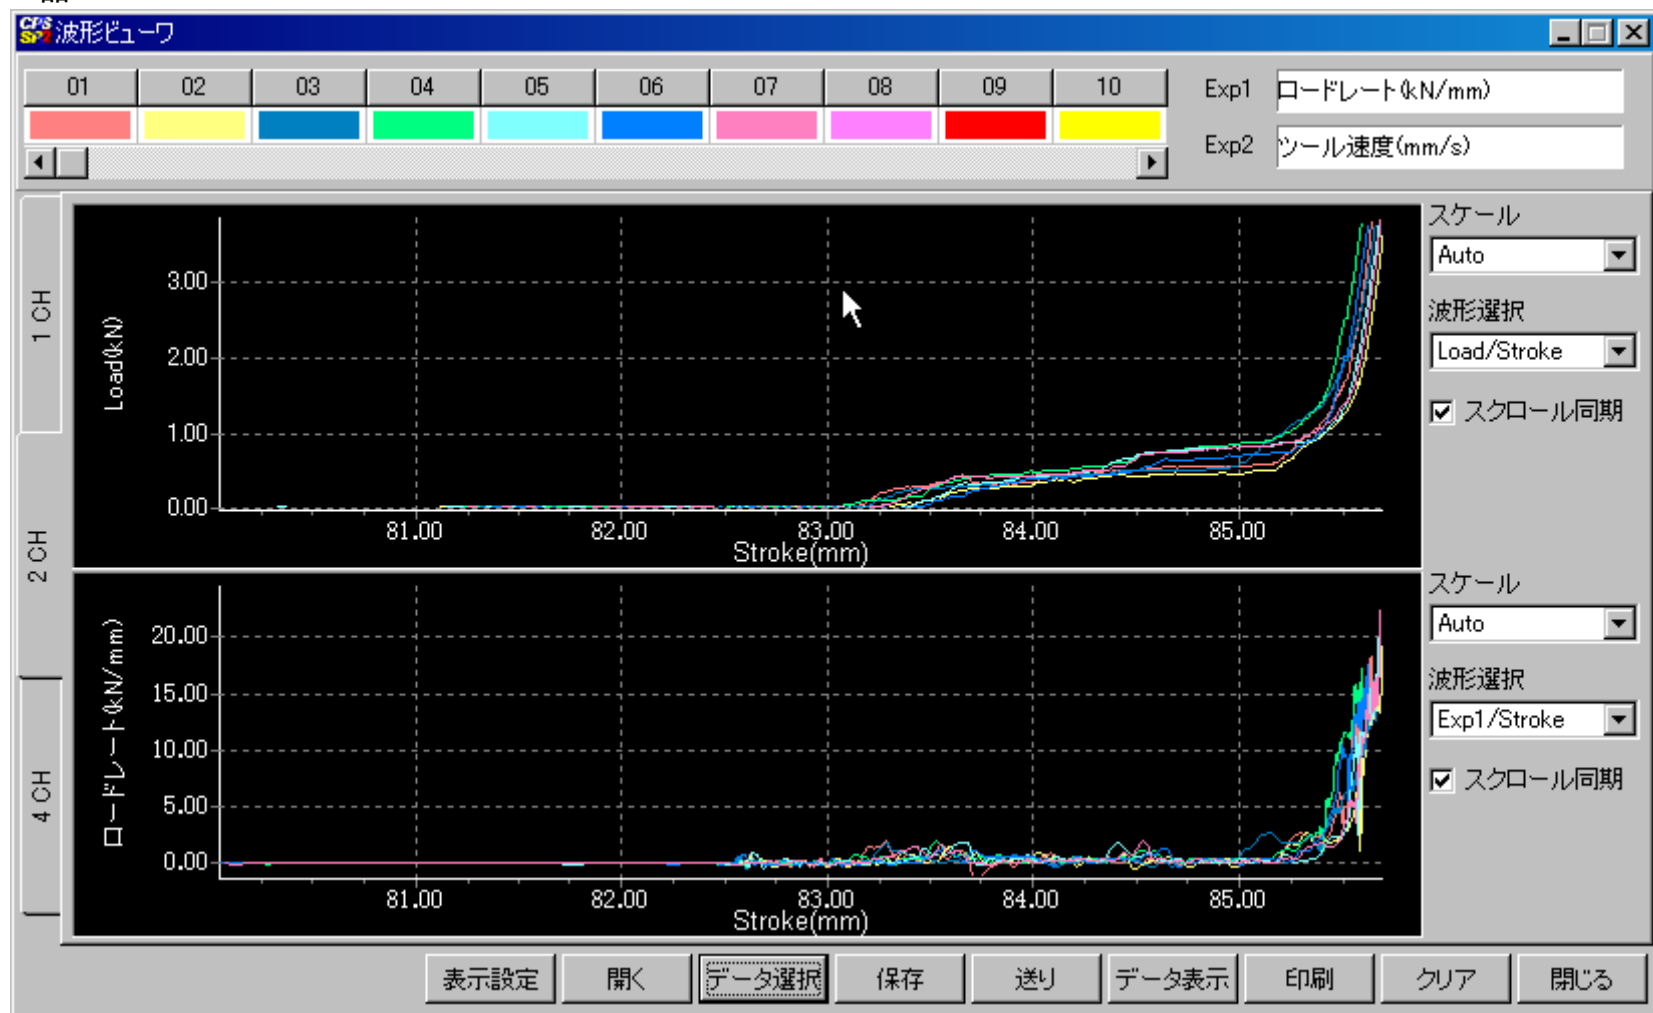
CPS SPT 波形ビューワ

| 01 | 02 | 03 | 04 | 05 | 06 | 07 | 08 | 09 | 10 |
|---|---|---|---|---|---|---|---|---|---|

Exp1 ロードレート(kN/mm)
Exp2 ツール速度(mm/s)

1 CH
2 CH
4 CH

Load(kN)
3.00
2.00
1.00
0.00
81.00 82.00 83.00 84.00 85.00
Stroke(mm)

スケール
Auto
波形選択
Load/Stroke
スクロール同期

ロードレート(kN/mm)
20.00
15.00
10.00
5.00
0.00
81.00 82.00 83.00 84.00 85.00
Stroke(mm)

スケール
Auto
波形選択
Exp1/Stroke
スクロール同期

表示設定 開く データ選択 保存 送り データ表示 印刷 クリア 閉じる